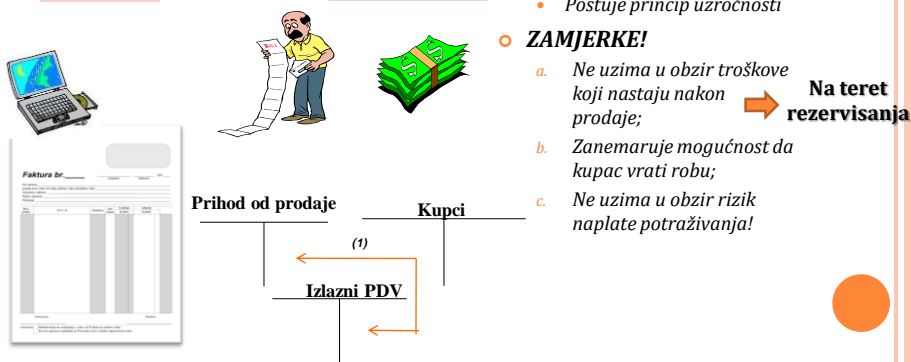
• Poštuje princip uzročnosti

ZAMJERKE!

a. Ne uzima u obzir troškove koji nastaju nakon prodaje;

Na teret rezervisanja

b. Zanemaruje mogućnost da kupac vrati robu;

c. Ne uzima u obzir rizik naplate potraživanja!

Faktura br.______

Prihod od prodaje

Kupci

(1)

Izlazni PDV